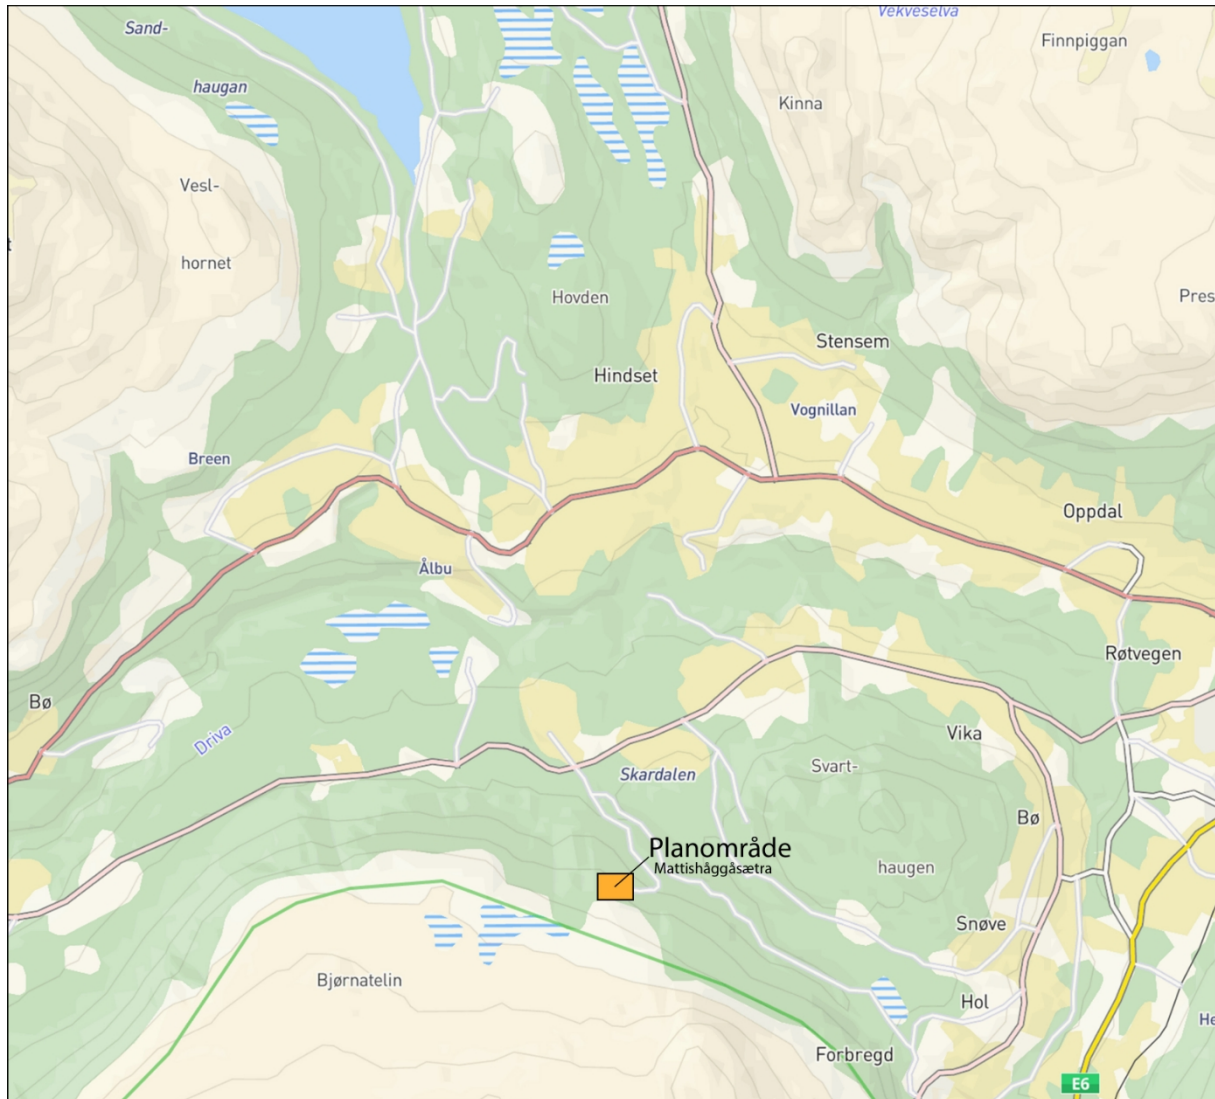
Vekveselva
Sand-
haugan
Finnpiggan
Kinna
Vesl-
hornet
Hovden
Pres
Stensem
Hindset
Vognillan
Breen
Oppdal
Ålbu
Røtvegen
Bø
Driva
Vika
Skardalen
Svart-
Bø
Planområde
Mattishåggåsætra
haugen
Snøve
Bjørnatelin
Hol
He
Forbregd
E6